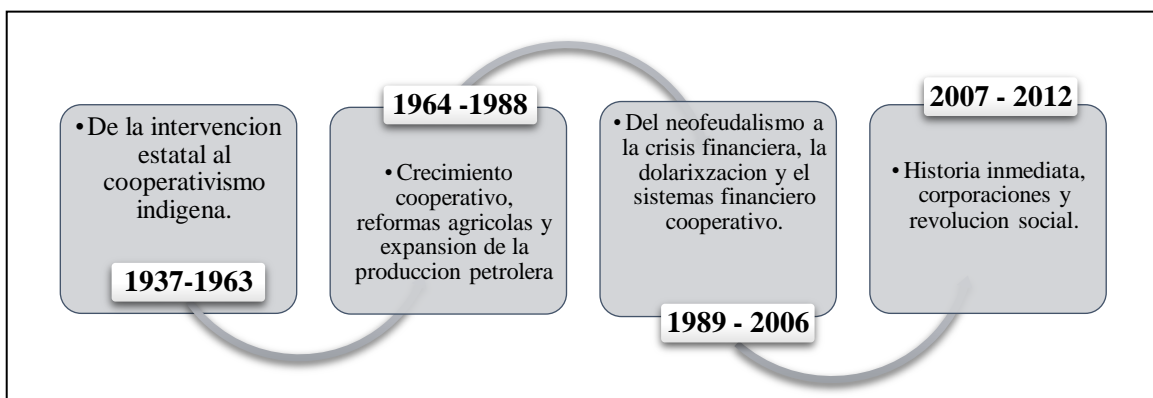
• De la intervencion estatal al cooperativismo indigena.

1937-1963

1964 -1988

• Crecimiento cooperativo, reformas agricolas y expansion de la produccion petrolera

• Del neofeudalismo a la crisis financiera, la dolarixzacion y el sistemas financiero cooperativo.

1989 - 2006

2007 - 2012

• Historia inmediata, corporaciones y revolucion social.